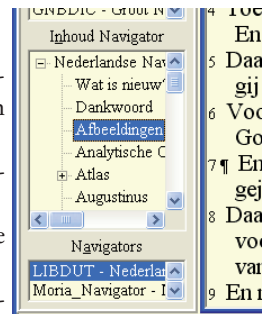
GNBDIC - Groot N
Inhoud Navigator
Nederlandse Nav
Wat is nieuw?
Dankwoord
Afbeeldingen
Analytische C
Atlas
Augustinus
Navigators
LIBDUT - Nederlan
Moria_Navigator - I
4 Toe
En
5 Daa
gij
6 Voo
Go
7¶ En
gej
8 Daa
voo
var
9 En r